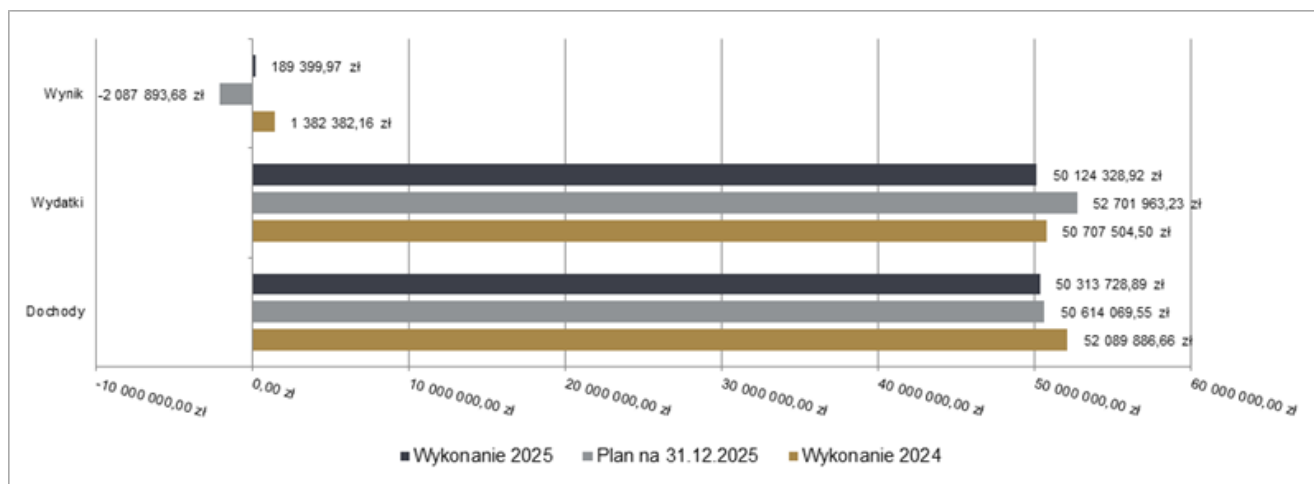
Wynik
189 399,97 zł
-2 087 893,68 zł
1 382 382,16 zł

Wydatki
50 124 328,92 zł
52 701 963,23 zł
50 707 504,50 zł

Dochody
50 313 728,89 zł
50 614 069,55 zł
52 089 886,66 zł

-10 000 000,00 zł
0,00 zł
10 000 000,00 zł
20 000 000,00 zł
30 000 000,00 zł
40 000 000,00 zł
50 000 000,00 zł
60 000 000,00 zł

Wykonanie 2025
Plan na 31.12.2025
Wykonanie 2024